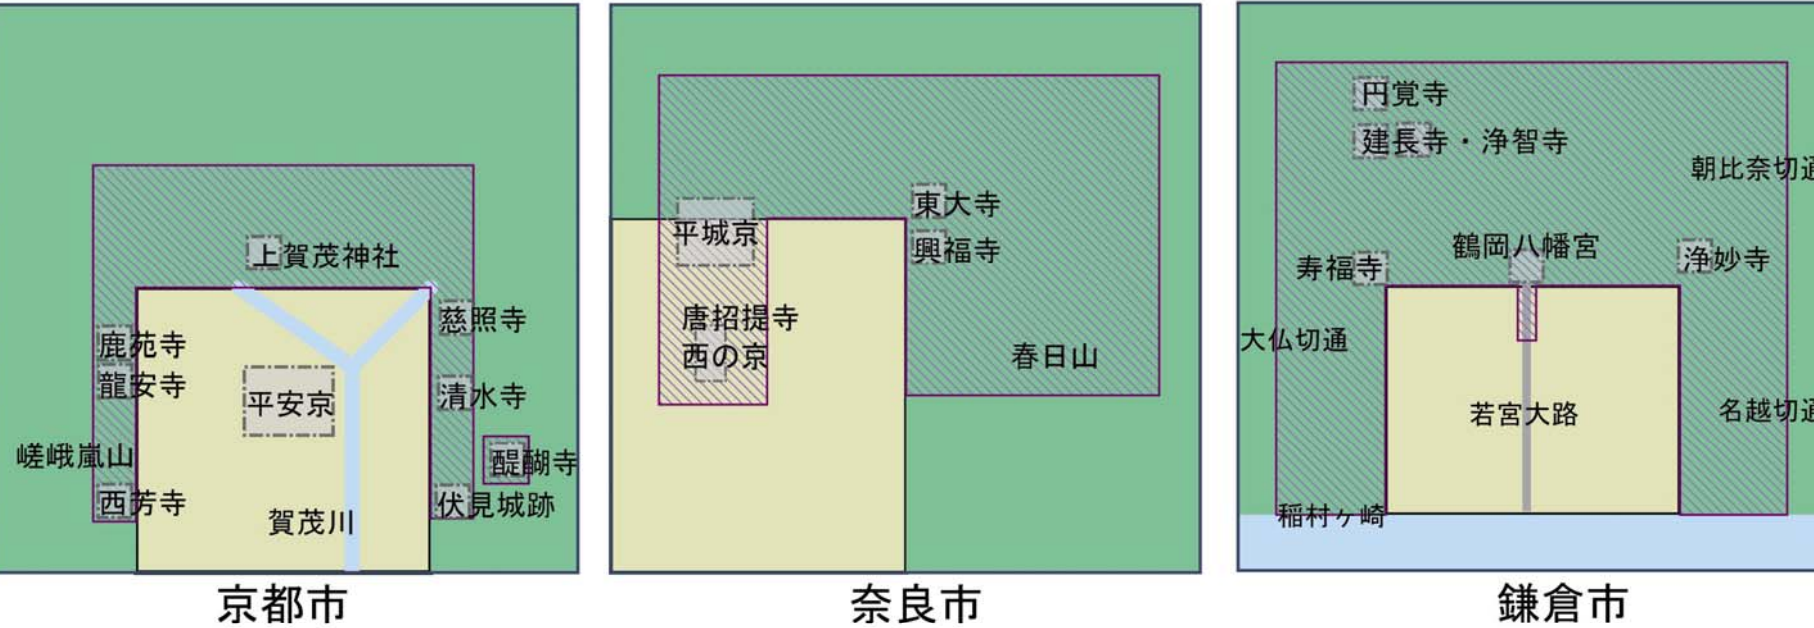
上賀茂神社
慈照寺
鹿苑寺
龍安寺
平安京
清水寺
嵯峨嵐山
醍醐寺
西芳寺
賀茂川
伏見城跡
京都市

平城京
東大寺
興福寺
唐招提寺
西の京
春日山
奈良市

円覚寺
建長寺・浄智寺
朝比奈切通
寿福寺
鶴岡八幡宮
浄妙寺
大仏切通
若宮大路
名越切通
稲村ヶ崎
鎌倉市